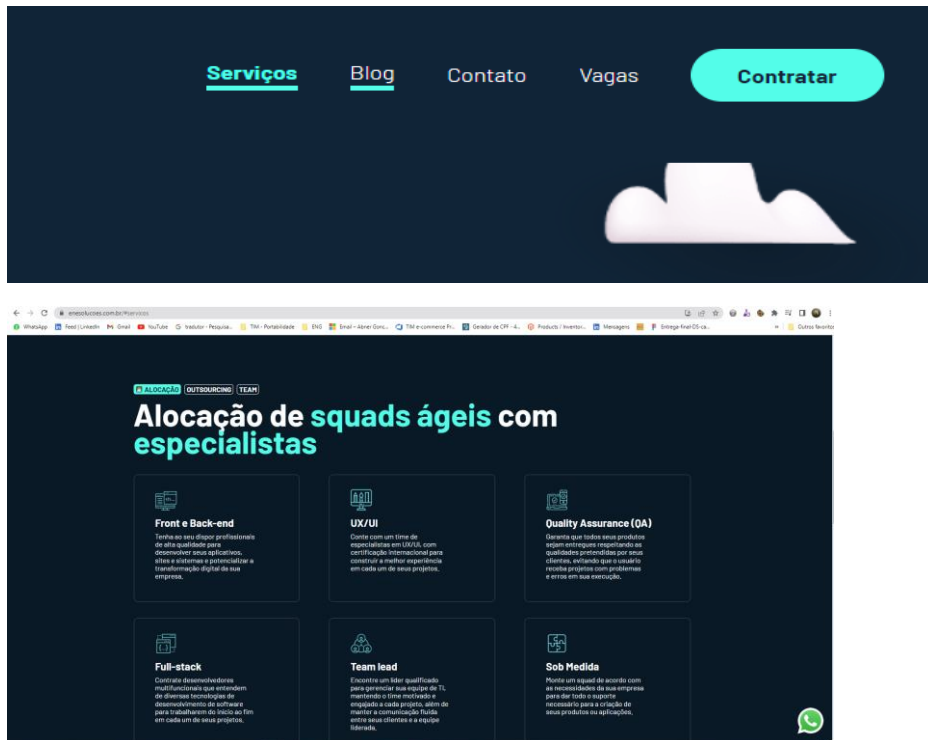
Serviços Blog Contato Vagas Contratar

emesolucoes.com.br/#servicos

WhatsApp Feed | LinkedIn Gmail YouTube tradutor - Pesquisa... TIM - Portabilidade ENG Email – Abner Gonc... TIM e-commerce Fr... Gerador de CPF - 4... Products | Inventor... Mensagens Entrega-final-DS-ca... Outros favoritos

ALOCAÇÃO OUTSOURCING TEAM

Alocação de squads ágeis com especialistas

Front e Back-end
Tenha ao seu dispor profissionais de alta qualidade para desenvolver seus aplicativos, sites e sistemas e potencializar a transformação digital da sua empresa.

UX/UI
Conte com um time de especialistas em UX/UI, com certificação internacional para construir a melhor experiência em cada um de seus projetos.

Quality Assurance (QA)
Garanta que todos seus produtos sejam entregues respeitando as qualidades pretendidas por seus clientes, evitando que o usuário receba projetos com problemas e erros em sua execução.

Full-stack
Contrate desenvolvedores multifuncionais que entendem de diversas tecnologias de desenvolvimento de software para trabalharem do início ao fim em cada um de seus projetos.

Team lead
Encontre um líder qualificado para gerenciar sua equipe de TI, mantendo o time motivado e engajado a cada projeto, além de manter a comunicação fluida entre seus clientes e a equipe liderada.

Sob Medida
Monte um squad de acordo com as necessidades da sua empresa para dar todo o suporte necessário para a criação de seus produtos ou aplicações.